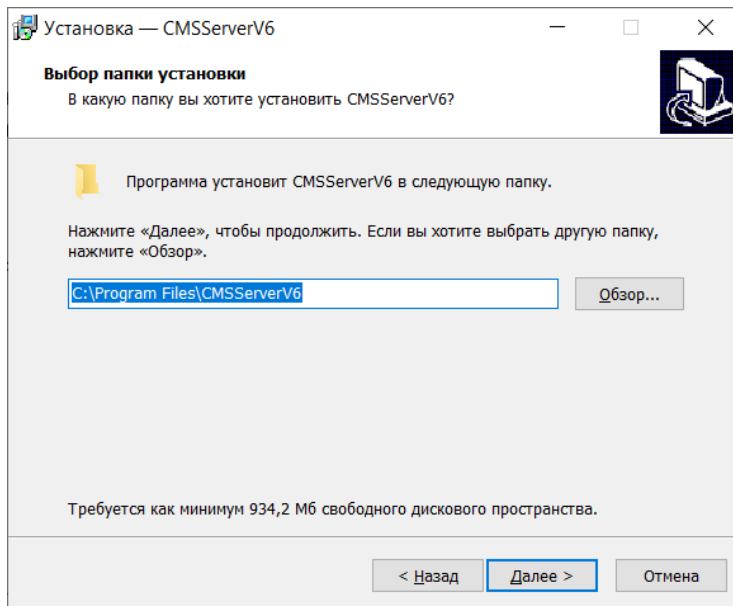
Установка — CMSServerV6

Выбор папки установки
В какую папку вы хотите установить CMSServerV6?

Программа установит CMSServerV6 в следующую папку.

Нажмите «Далее», чтобы продолжить. Если вы хотите выбрать другую папку, нажмите «Обзор».

C:\Program Files\CMSServerV6

Обзор...

Требуется как минимум 934,2 Мб свободного дискового пространства.

< Назад

Далее >

Отмена